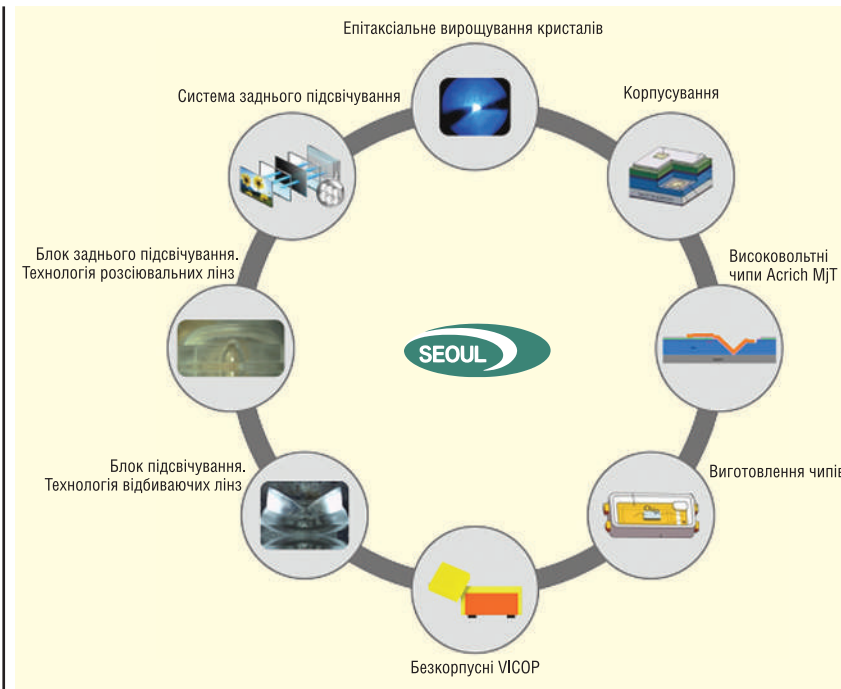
Епітаксіальне вирощування кристалів

Корпусування

Високовольтні чипи Acrich MjT

Виготовлення чипів

Безкорпусні VICOP

Блок підсвічування. Технологія відбиваючих лінз

Блок заднього підсвічування. Технологія розсіювальних лінз

Система заднього підсвічування

SEOUL